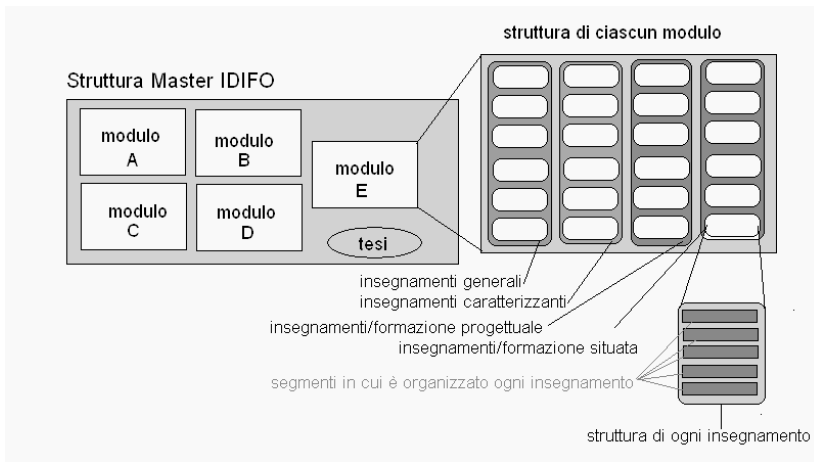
struttura di ciascun modulo

Struttura Master IDIFO

modulo A

modulo B

modulo E

modulo C

modulo D

tesi

insegnamenti generali

insegnamenti caratterizzanti

insegnamenti/formazione progettuale

insegnamenti/formazione situata

segmenti in cui è organizzato ogni insegnamento

struttura di ogni insegnamento